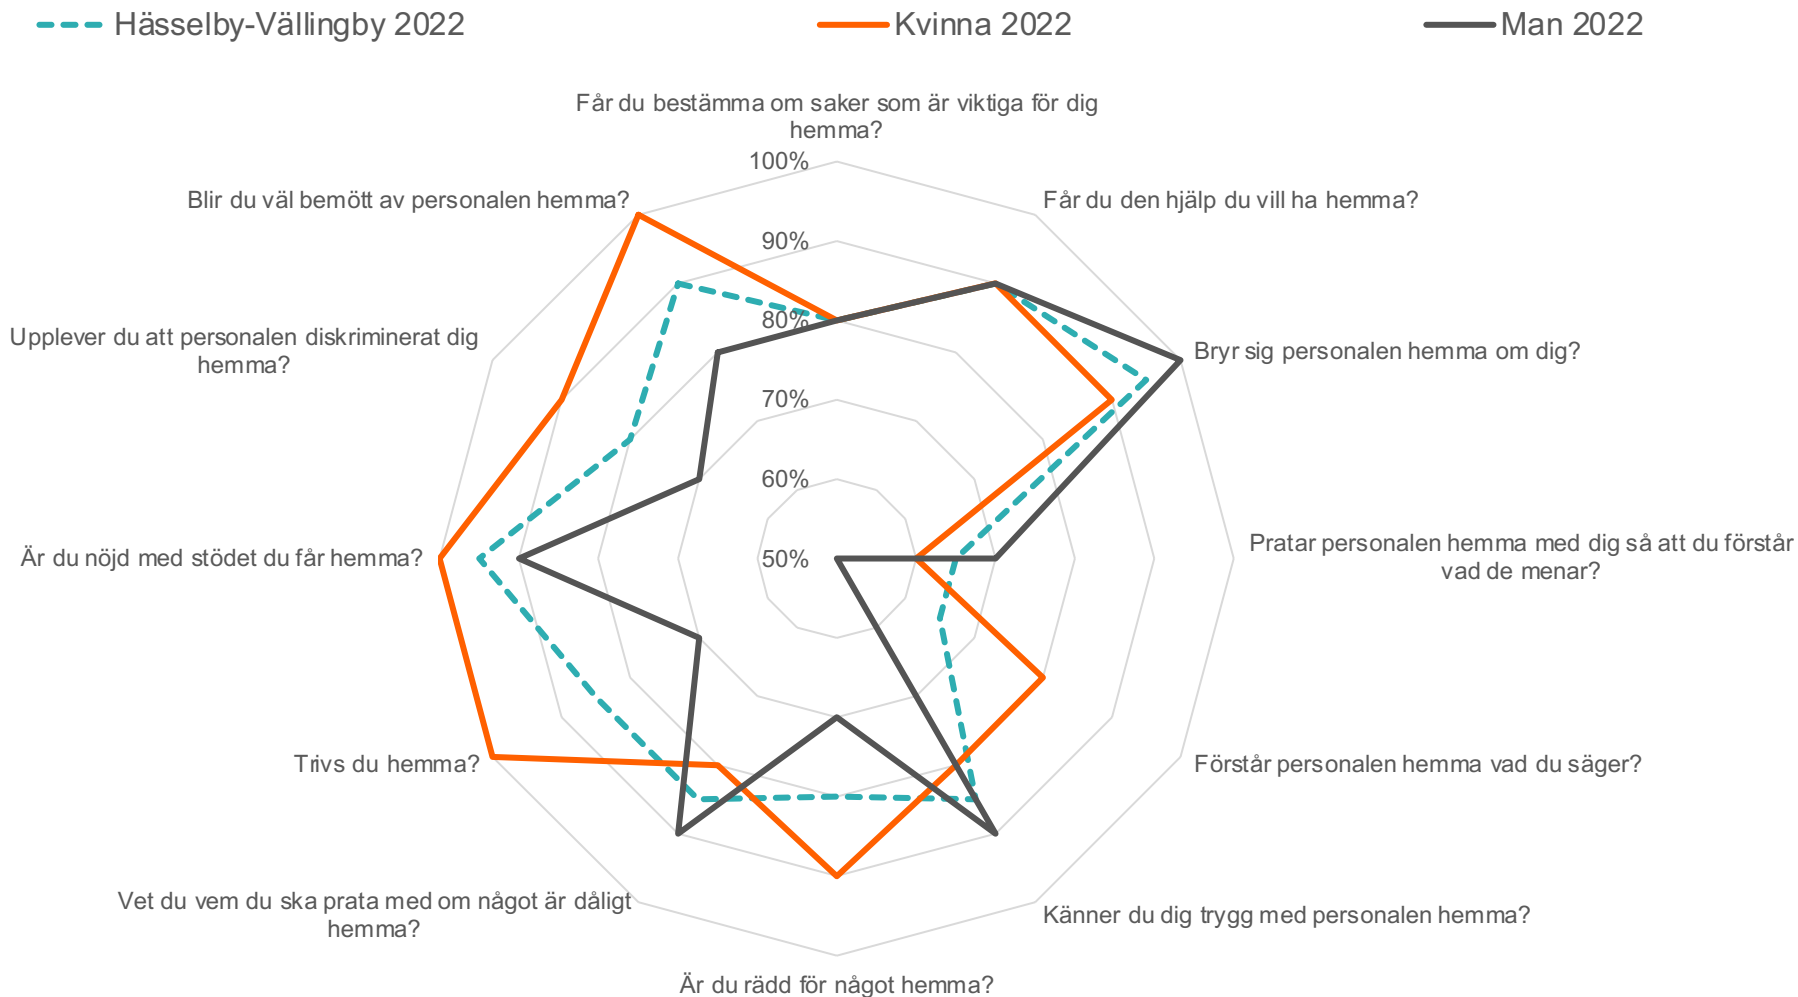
Hässelby-Vällingby 2022
Kvinna 2022
Man 2022

Får du bestämma om saker som är viktiga för dig hemma?
100%
90%
80%
70%
60%
50%
Får du den hjälp du vill ha hemma?
Bryr sig personalen hemma om dig?
Pratar personalen hemma med dig så att du förstår vad de menar?
Förstår personalen hemma vad du säger?
Känner du dig trygg med personalen hemma?
Är du rädd för något hemma?
Vet du vem du ska prata med om något är dåligt hemma?
Trivs du hemma?
Är du nöjd med stödet du får hemma?
Upplever du att personalen diskriminerat dig hemma?
Blir du väl bemött av personalen hemma?